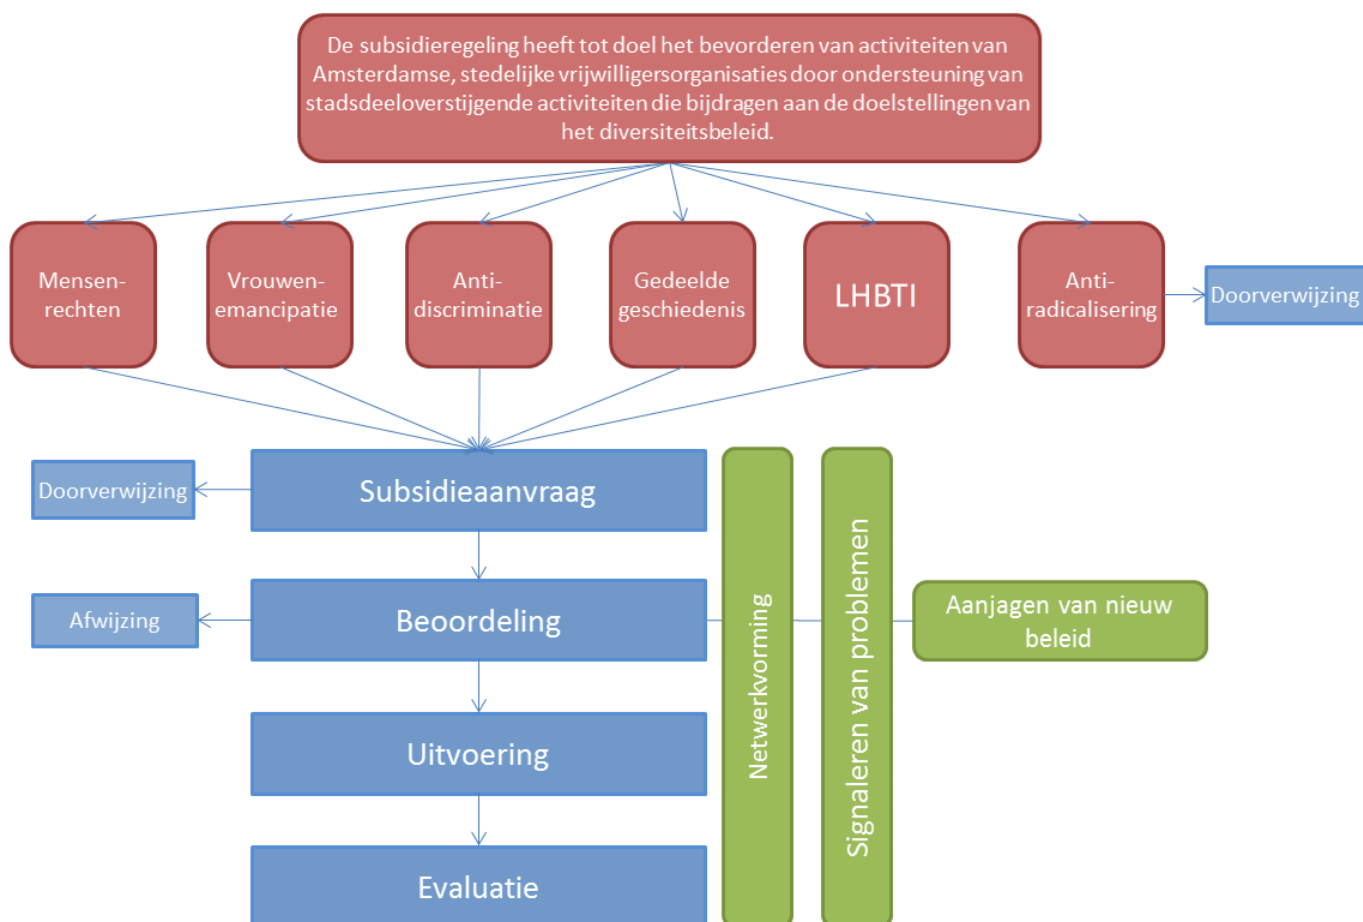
De subsidieregeling heeft tot doel het bevorderen van activiteiten van Amsterdamse, stedelijke vrijwilligersorganisaties door ondersteuning van stadsdeeloverstijgende activiteiten die bijdragen aan de doelstellingen van het diversiteitsbeleid.

Mensen-rechten

Vrouwen-emancipatie

Anti-discriminatie

Gedeelde geschiedenis

LHBTI

Anti-radicalisering

Doorverwijzing

Doorverwijzing

Subsidieaanvraag

Afwijzing

Beoordeling

Uitvoering

Evaluatie

Netwerkvorming

Signaleren van problemen

Aanjagen van nieuw beleid